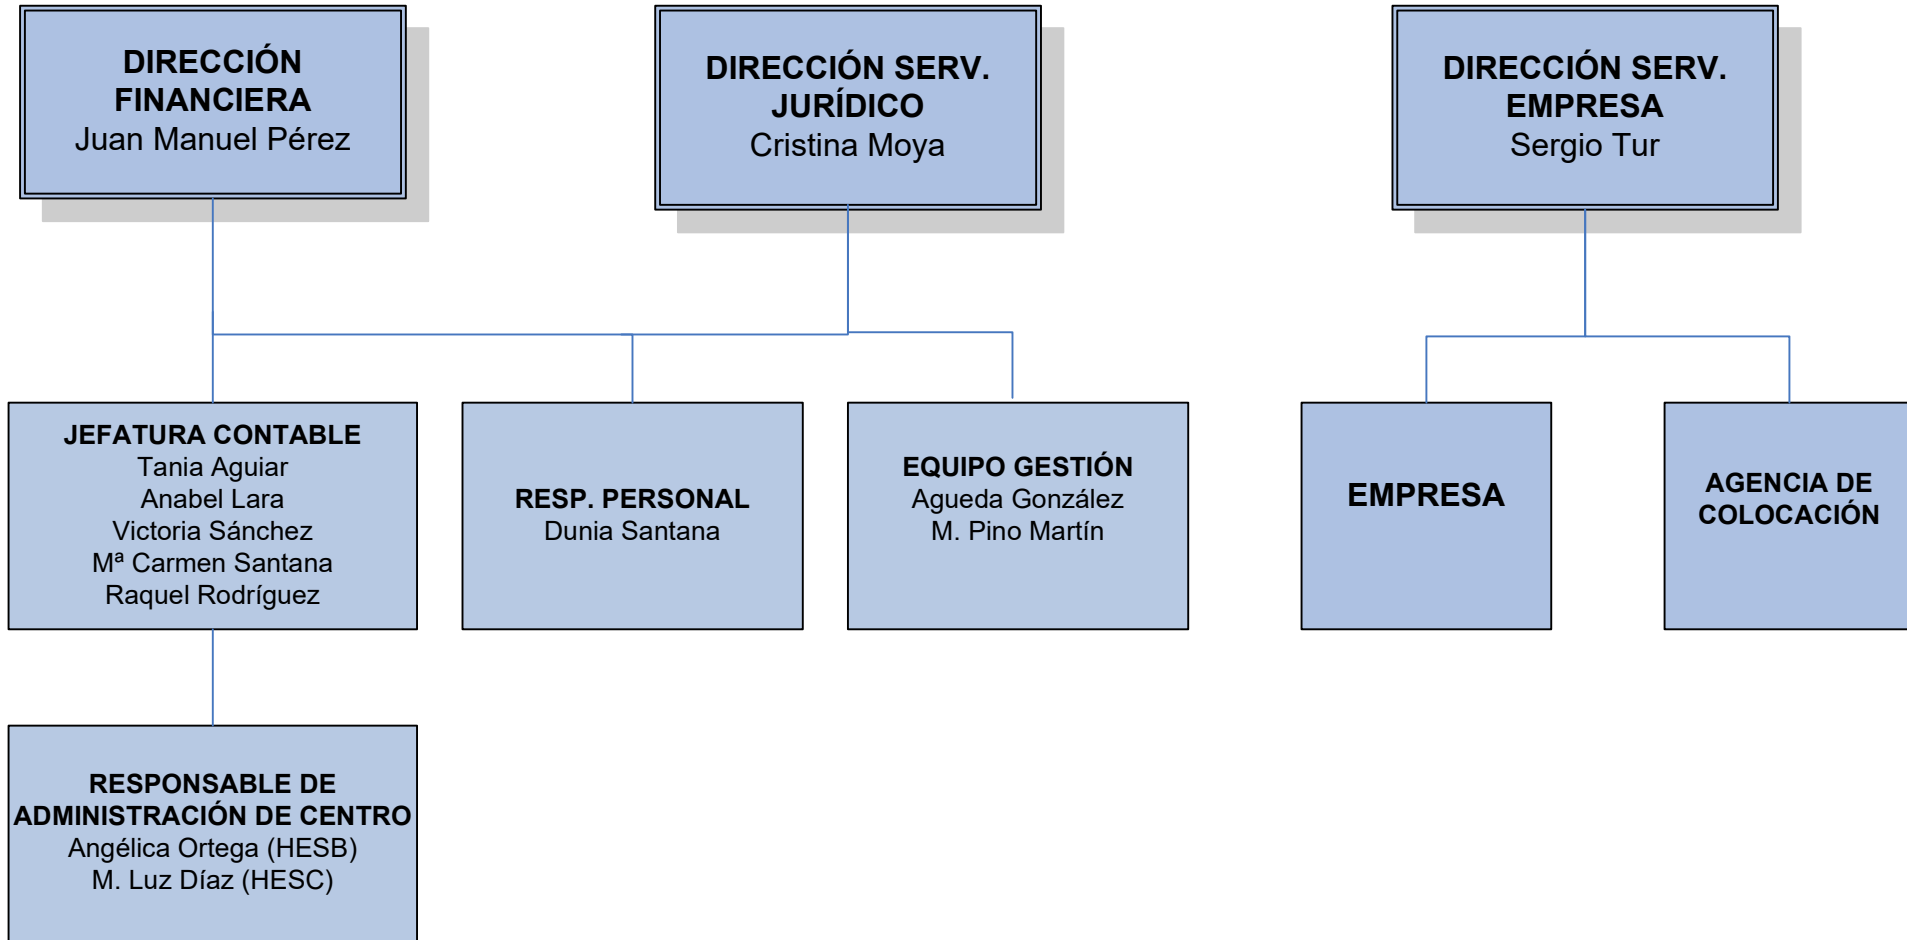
DIRECCIÓN FINANCIERA
Juan Manuel Pérez

DIRECCIÓN SERV. JURÍDICO
Cristina Moya

DIRECCIÓN SERV. EMPRESA
Sergio Tur

JEFATURA CONTABLE
Tania Aguiar
Anabel Lara
Victoria Sánchez
Mª Carmen Santana
Raquel Rodríguez

RESP. PERSONAL
Dunia Santana

EQUIPO GESTIÓN
Agueda González
M. Pino Martín

EMPRESA

AGENCIA DE COLOCACIÓN

RESPONSABLE DE ADMINISTRACIÓN DE CENTRO
Angélica Ortega (HESB)
M. Luz Díaz (HESC)